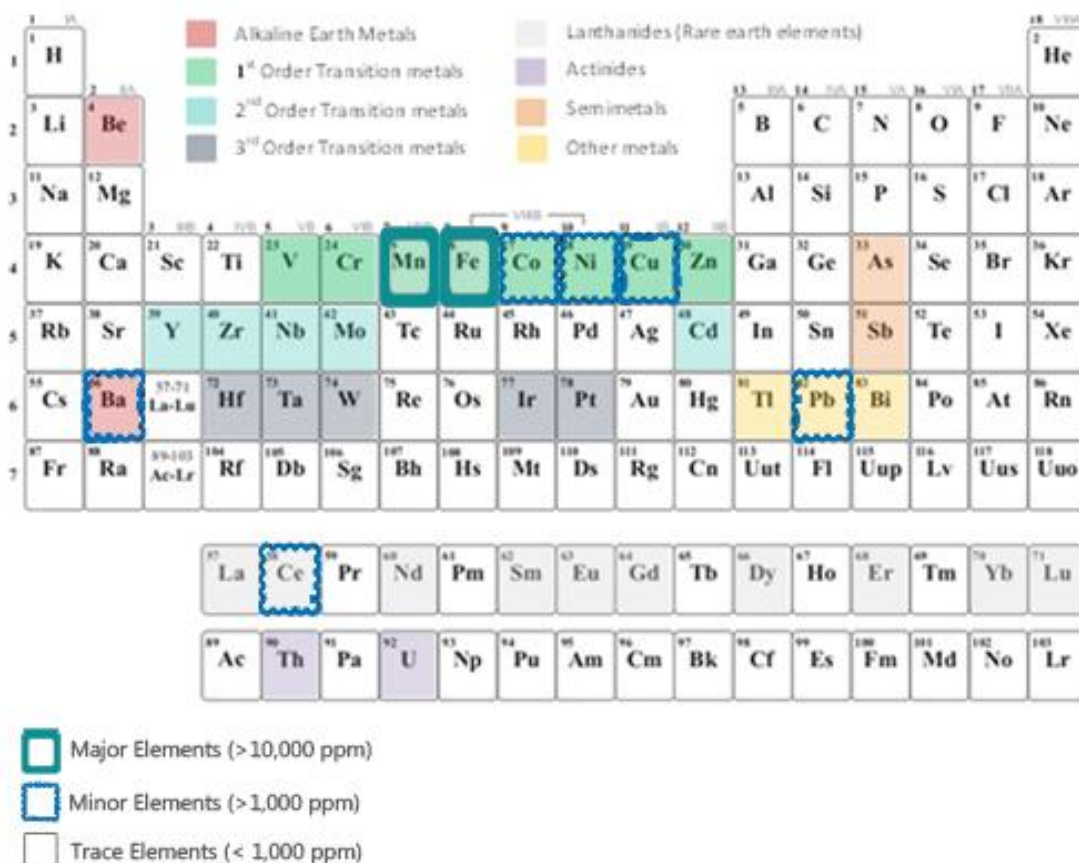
1 IA
18 VIIIA
Alkaline Earth Metals
1st Order Transition metals
2nd Order Transition metals
3rd Order Transition metals
Lanthanides (Rare earth elements)
Actinides
Semimetals
Other metals

1 H | 2 He
2 IIA
13 IIIA 14 IVA 15 VA 16 VIA 17 VIIA
3 Li | 4 Be | 5 B | 6 C | 7 N | 8 O | 9 F | 10 Ne
11 Na | 12 Mg | 13 Al | 14 Si | 15 P | 16 S | 17 Cl | 18 Ar
3 IIIB 4 IVB 5 VB 6 VIB 7 VIIB 8 VIIIB 9 10 11 IB 12 IIB
19 K | 20 Ca | 21 Sc | 22 Ti | 23 V | 24 Cr | 25 Mn | 26 Fe | 27 Co | 28 Ni | 29 Cu | 30 Zn | 31 Ga | 32 Ge | 33 As | 34 Se | 35 Br | 36 Kr
37 Rb | 38 Sr | 39 Y | 40 Zr | 41 Nb | 42 Mo | 43 Tc | 44 Ru | 45 Rh | 46 Pd | 47 Ag | 48 Cd | 49 In | 50 Sn | 51 Sb | 52 Te | 53 I | 54 Xe
55 Cs | 56 Ba | 57-71 La-Lu | 72 Hf | 73 Ta | 74 W | 75 Re | 76 Os | 77 Ir | 78 Pt | 79 Au | 80 Hg | 81 Tl | 82 Pb | 83 Bi | 84 Po | 85 At | 86 Rn
87 Fr | 88 Ra | 89-103 Ac-Lr | 104 Rf | 105 Db | 106 Sg | 107 Bh | 108 Hs | 109 Mt | 110 Ds | 111 Rg | 112 Cn | 113 Uut | 114 Fl | 115 Uup | 116 Lv | 117 Uus | 118 Uuo

57 La | 58 Ce | 59 Pr | 60 Nd | 61 Pm | 62 Sm | 63 Eu | 64 Gd | 65 Tb | 66 Dy | 67 Ho | 68 Er | 69 Tm | 70 Yb | 71 Lu
89 Ac | 90 Th | 91 Pa | 92 U | 93 Np | 94 Pu | 95 Am | 96 Cm | 97 Bk | 98 Cf | 99 Es | 100 Fm | 101 Md | 102 No | 103 Lr

Major Elements (>10,000 ppm)
Minor Elements (>1,000 ppm)
Trace Elements (< 1,000 ppm)